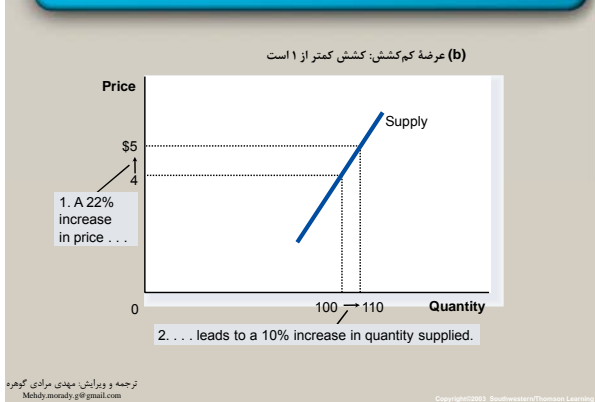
(b) عرضهٔ کم‌کشش: کشش کمتر از ۱ است

Price

Supply

\$5

4

1. A 22% increase in price . . .

0

100 → 110

Quantity

2. . . . leads to a 10% increase in quantity supplied.

ترجمه و ویرایش: مهدی مرادی گوهره
Mehdy.morady.g@gmail.com

Copyright©2003 Southwestern/Thomson Learning